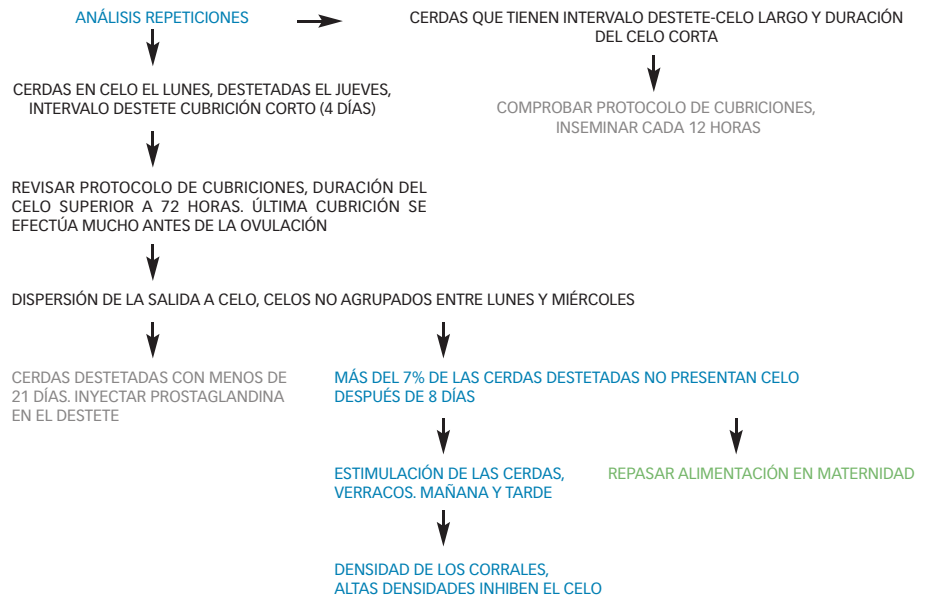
ANÁLISIS REPETICIONES

CERDAS QUE TIENEN INTERVALO DESTETE-CELO LARGO Y DURACIÓN DEL CELO CORTA

COMPROBAR PROTOCOLO DE CUBRICIONES, INSEMINAR CADA 12 HORAS

CERDAS EN CELO EL LUNES, DESTETADAS EL JUEVES, INTERVALO DESTETE CUBRICIÓN CORTO (4 DÍAS)

REVISAR PROTOCOLO DE CUBRICIONES, DURACIÓN DEL CELO SUPERIOR A 72 HORAS. ÚLTIMA CUBRICIÓN SE EFECTÚA MUCHO ANTES DE LA OVULACIÓN

DISPERSIÓN DE LA SALIDA A CELO, CELOS NO AGRUPADOS ENTRE LUNES Y MIÉRCOLES

CERDAS DESTETADAS CON MENOS DE 21 DÍAS. INYECTAR PROSTAGLANDINA EN EL DESTETE

MÁS DEL 7% DE LAS CERDAS DESTETADAS NO PRESENTAN CELO DESPUÉS DE 8 DÍAS

ESTIMULACIÓN DE LAS CERDAS, VERRACOS. MAÑANA Y TARDE

REPASAR ALIMENTACIÓN EN MATERNIDAD

DENSIDAD DE LOS CORRALES, ALTAS DENSIDADES INHIBEN EL CELO